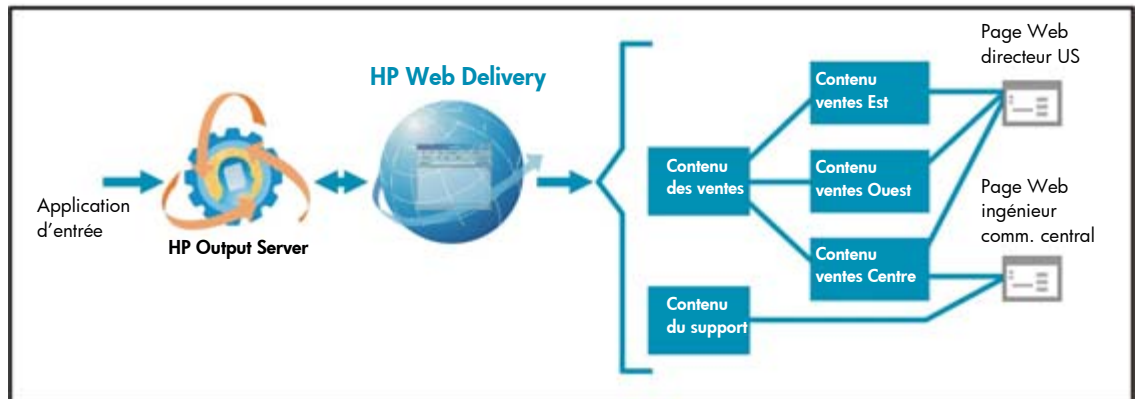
HP Web Delivery

Application d’entrée

HP Output Server

Contenu des ventes

Contenu du support

Contenu ventes Est

Contenu ventes Ouest

Contenu ventes Centre

Page Web directeur US

Page Web ingénieur comm. central